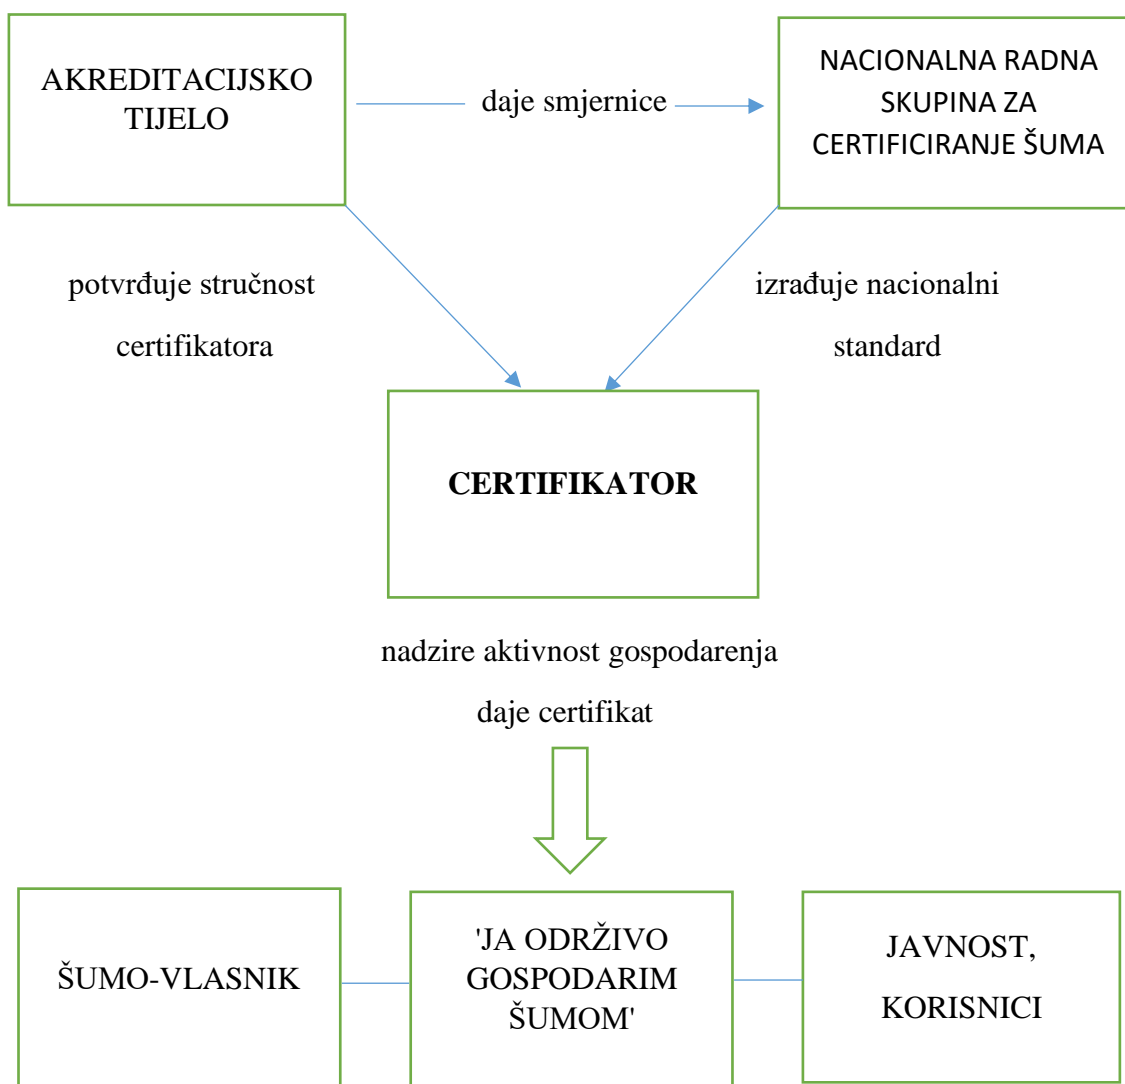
AKREDITACIJSKO TIJELO

daje smjernice

NACIONALNA RADNA SKUPINA ZA CERTIFICIRANJE ŠUMA

potvrđuje stručnost certifikatora

izrađuje nacionalni standard

**CERTIFIKATOR**

nadzire aktivnost gospodarenja

daje certifikat

ŠUMO-VLASNIK

'JA ODRŽIVO GOSPODARIM ŠUMOM'

JAVNOST, KORISNICI